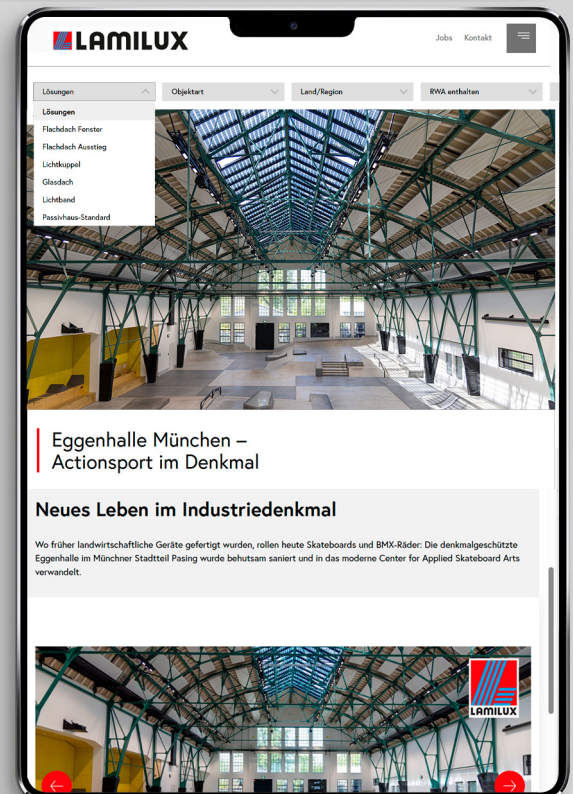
LAMILUX

Jobs Kontakt

Lösungen
Objektart
Land/Region
RWA enthalten

Lösungen
Flachdach Fenster
Flachdach Ausstieg
Lichtkuppel
Glasdach
Lichtband
Passivhaus-Standard

Eggenhalle München – Actionsport im Denkmal

Neues Leben im Industriedenkmal

Wo früher landwirtschaftliche Geräte gefertigt wurden, rollen heute Skateboards und BMX-Räder: Die denkmalgeschützte Eggenhalle im Münchner Stadtteil Pasing wurde behutsam saniert und in das moderne Center for Applied Skateboard Arts verwandelt.

LAMILUX